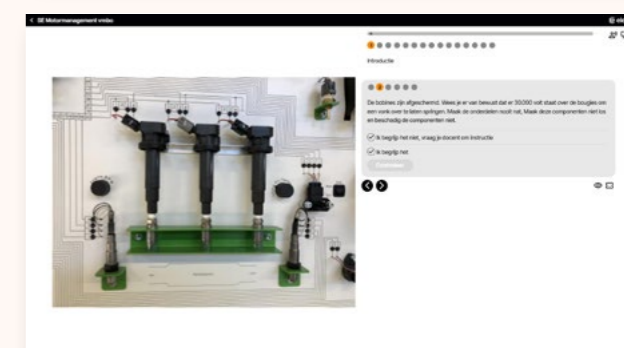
< SE Motormanagement video

Introductie

De bobines zijn afgeschermd. Wees je er van bewust dat er 30.000 volt staat over de bougies om een vonk over te laten springen. Maak de onderdelen nooit nat. Maak deze componenten niet los en beschadig de componenten niet.

Ik begrijp het niet, vraag je docent om instructie

Ik begrijp het

Continue